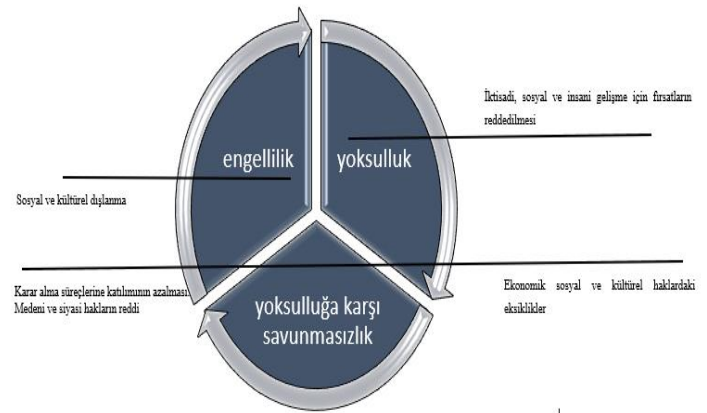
engellilik

yoksulluk

yoksulluğa karşı savunmasızlık

İktisadi, sosyal ve insani gelişme için fırsatların reddedilmesi

Sosyal ve kültürel dışlanma

Karar alma süreçlerine katılımının azalması
Medeni ve siyasi hakların reddi

Ekonomik sosyal ve kültürel haklardaki eksiklikler